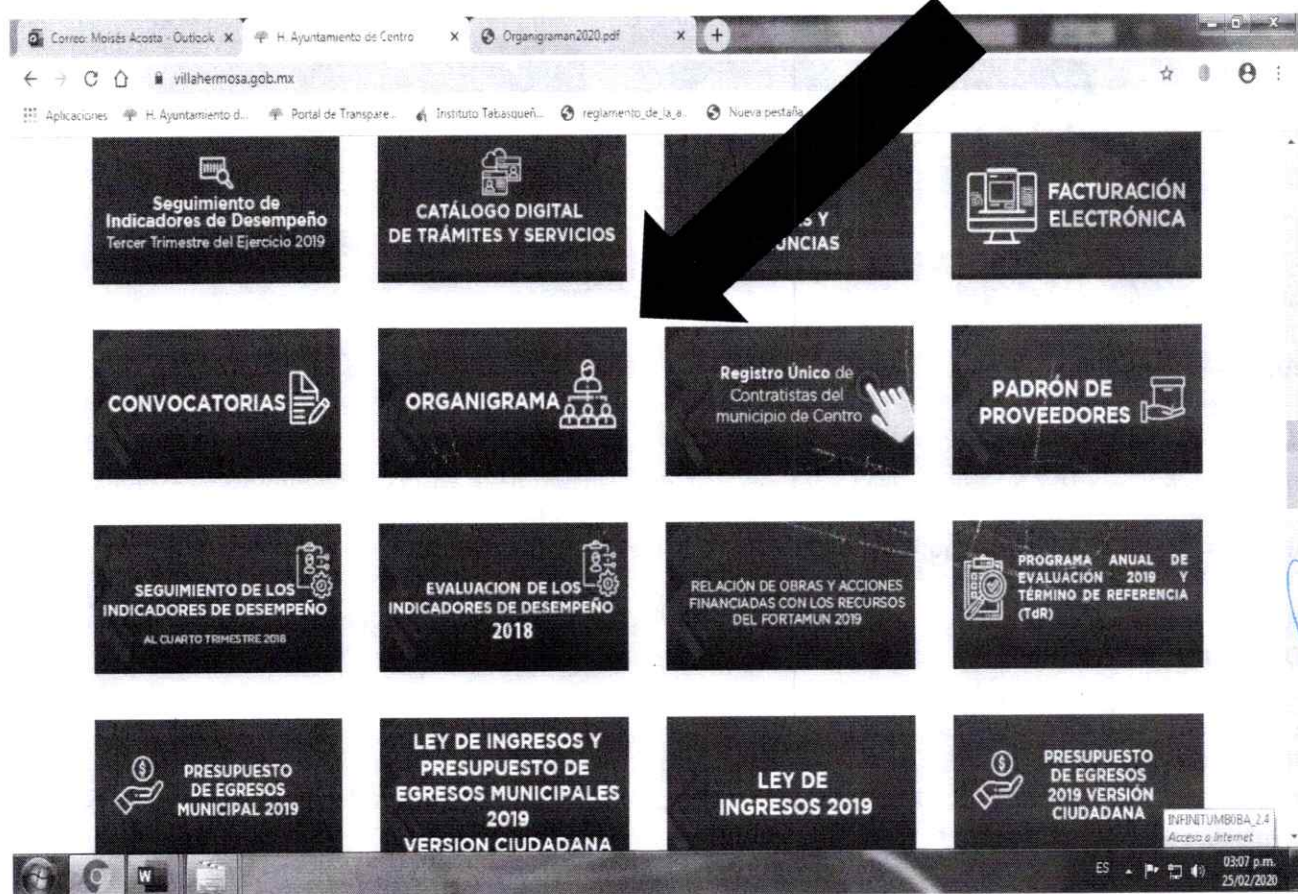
Correo: Moisés Acosta - Outlook ×
H. Ayuntamiento de Centro ×
Organigraman2020.pdf ×

villahermosa.gob.mx

Aplicaciones
H. Ayuntamiento d...
Portal de Transpare...
Instituto Tabasqueñ...
reglamento_de_la_a...
Nueva pestaña

Seguimiento de Indicadores de Desempeño
Tercer Trimestre del Ejercicio 2019

CATÁLOGO DIGITAL DE TRÁMITES Y SERVICIOS

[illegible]S Y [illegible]UNCIAS

FACTURACIÓN ELECTRÓNICA

CONVOCATORIAS

ORGANIGRAMA

Registro Único de Contratistas del municipio de Centro

PADRÓN DE PROVEEDORES

SEGUIMIENTO DE LOS INDICADORES DE DESEMPEÑO
AL CUARTO TRIMESTRE 2018

EVALUACION DE LOS INDICADORES DE DESEMPEÑO 2018

RELACIÓN DE OBRAS Y ACCIONES FINANCIADAS CON LOS RECURSOS DEL FORTAMUN 2019

PROGRAMA ANUAL DE EVALUACIÓN 2019 Y TÉRMINO DE REFERENCIA (TdR)

PRESUPUESTO DE EGRESOS MUNICIPAL 2019

LEY DE INGRESOS Y PRESUPUESTO DE EGRESOS MUNICIPALES 2019 VERSION CIUDADANA

LEY DE INGRESOS 2019

PRESUPUESTO DE EGRESOS 2019 VERSIÓN CIUDADANA

INFINITUMB0BA_2.4
Acceso a Internet

ES
03:07 p.m.
25/02/2020